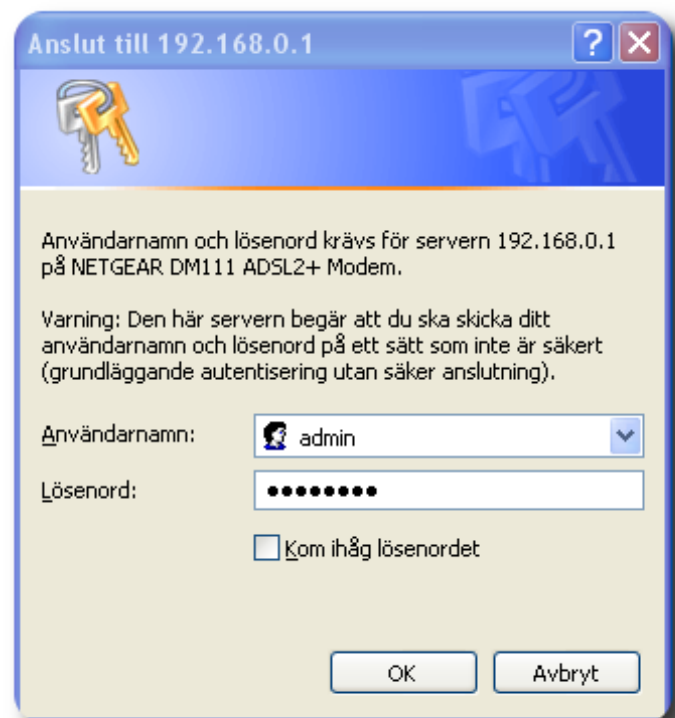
Anslut till 192.168.0.1

?

Användarnamn och lösenord krävs för servern 192.168.0.1 på NETGEAR DM111 ADSL2+ Modem.

Varning: Den här servern begär att du ska skicka ditt användarnamn och lösenord på ett sätt som inte är säkert (grundläggande autentisering utan säker anslutning).

Användarnamn: admin

Lösenord: •••••••••

Kom ihåg lösenordet

OK

Avbryt